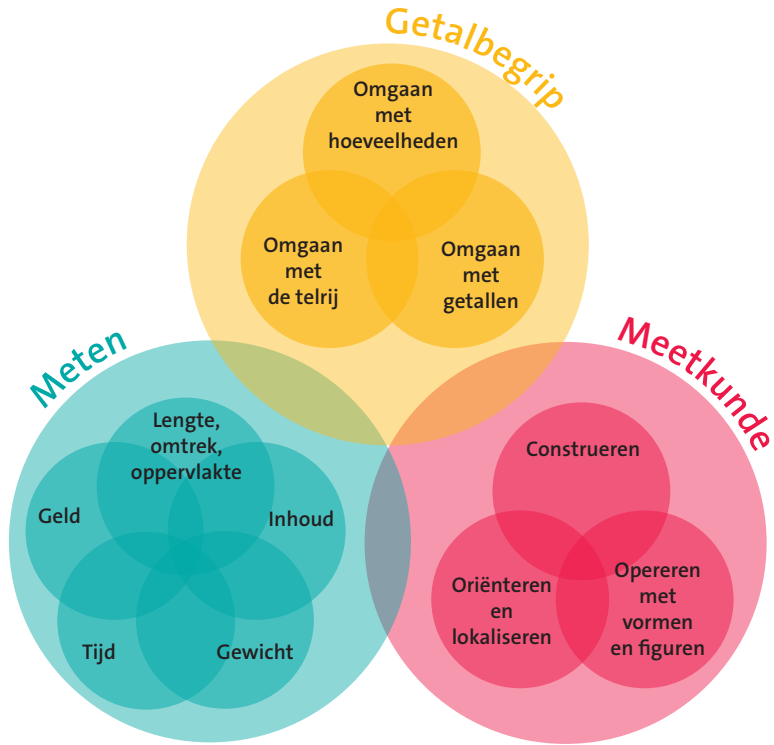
Getalbegrip

Omgaan met hoeveelheden

Omgaan met de telrij

Omgaan met getallen

Meten

Lengte, omtrek, oppervlakte

Geld

Inhoud

Tijd

Gewicht

Meetkunde

Construeren

Oriënteren en lokaliseren

Opereren met vormen en figuren